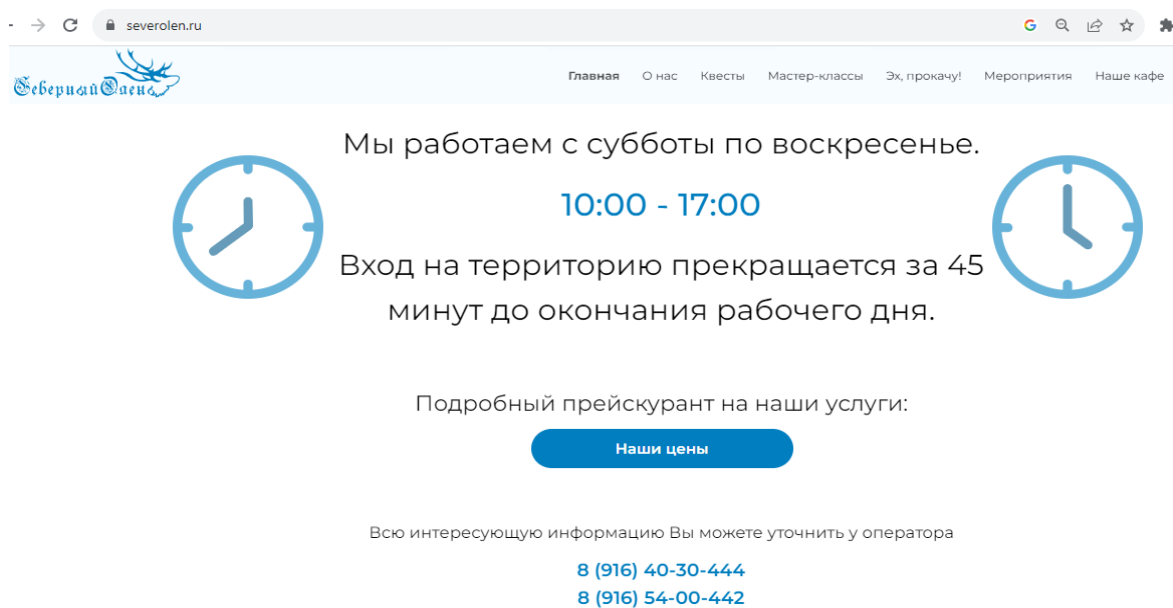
severolen.ru

СеверныйОлень

Главная О нас Квесты Мастер-классы Эх, прокачу! Мероприятия Наше кафе

Мы работаем с субботы по воскресенье.

10:00 - 17:00

Вход на территорию прекращается за 45 минут до окончания рабочего дня.

Подробный прейскурант на наши услуги:

Наши цены

Всю интересующую информацию Вы можете уточнить у оператора

8 (916) 40-30-444
8 (916) 54-00-442